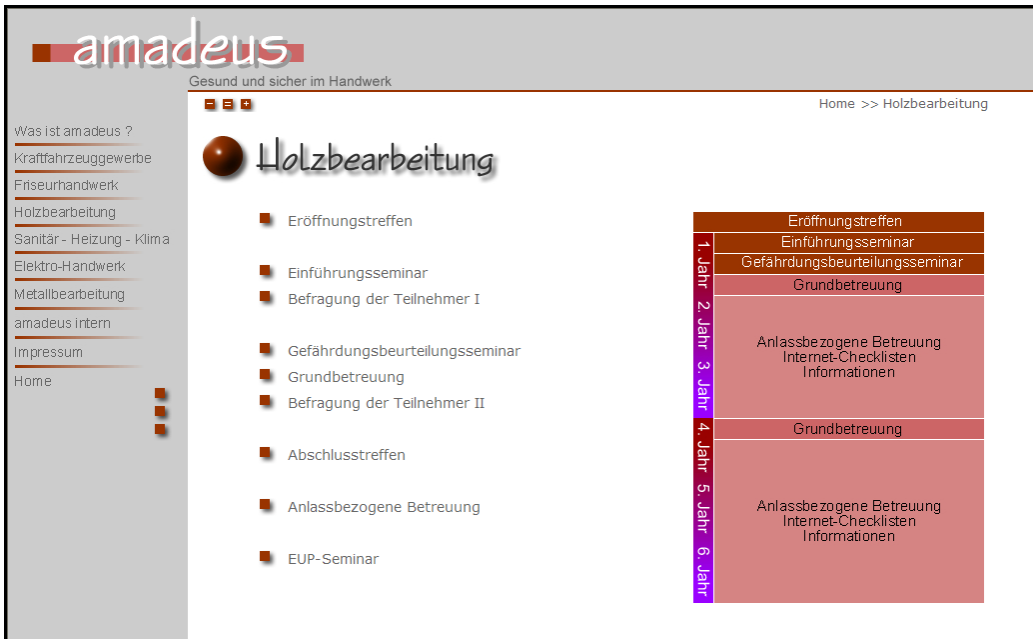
amadeus
Gesund und sicher im Handwerk

Home >> Holzbearbeitung

Was ist amadeus ?
Kraftfahrzeuggewerbe
Friseurhandwerk
Holzbearbeitung
Sanitär - Heizung - Klima
Elektro-Handwerk
Metallbearbeitung
amadeus intern
Impressum
Home

Holzbearbeitung

Eröffnungstreffen

Einführungsseminar
Befragung der Teilnehmer I

Gefährdungsbeurteilungsseminar
Grundbetreuung
Befragung der Teilnehmer II

Abschlusstreffen

Anlassbezogene Betreuung

EUP-Seminar

Eröffnungstreffen
1. Jahr
Einführungsseminar
Gefährdungsbeurteilungsseminar
Grundbetreuung
2. Jahr
3. Jahr
Anlassbezogene Betreuung
Internet-Checklisten
Informationen
4. Jahr
Grundbetreuung
5. Jahr
6. Jahr
Anlassbezogene Betreuung
Internet-Checklisten
Informationen